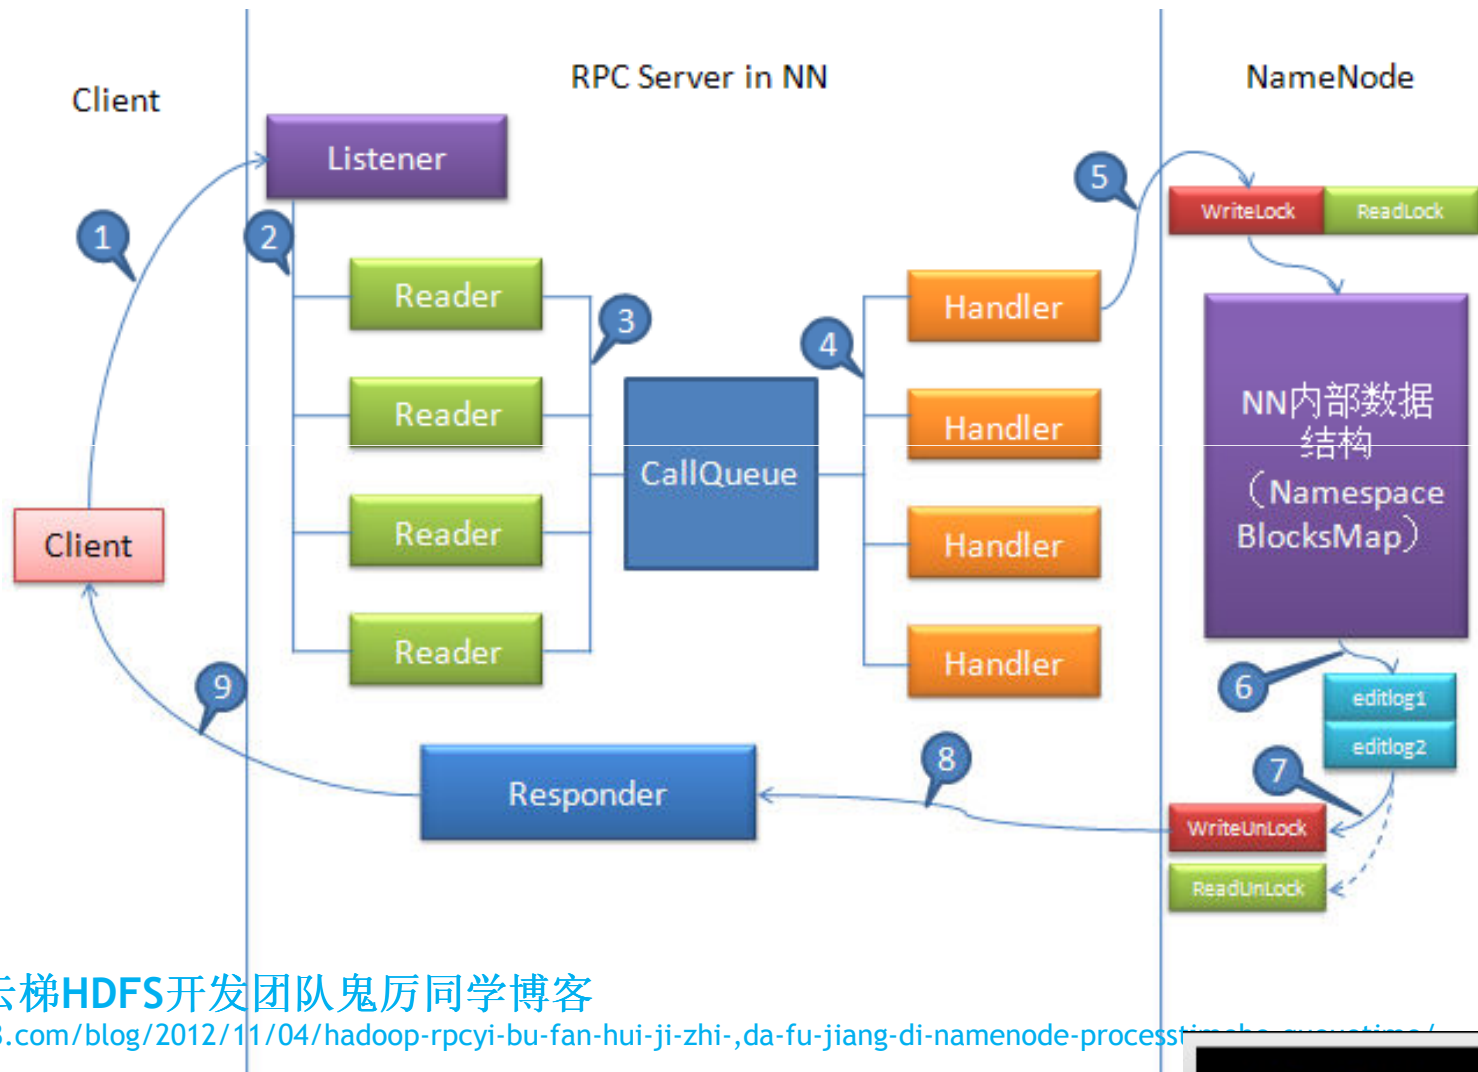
Client

RPC Server in NN

NameNode

Listener

1

2

Reader

Reader

Reader

Reader

3

CallQueue

4

Handler

Handler

Handler

Handler

5

WriteLock

ReadLock

NN内部数据结构（Namespace BlocksMap）

Client

6

editlog1

editlog2

7

WriteUnLock

ReadUnLock

9

Responder

8

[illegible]梯HDFS开发团队鬼厉同学博客

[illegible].com/blog/2012/11/04/hadoop-rpcyi-bu-fan-hui-ji-zhi-,da-fu-jiang-di-namenode-processt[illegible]